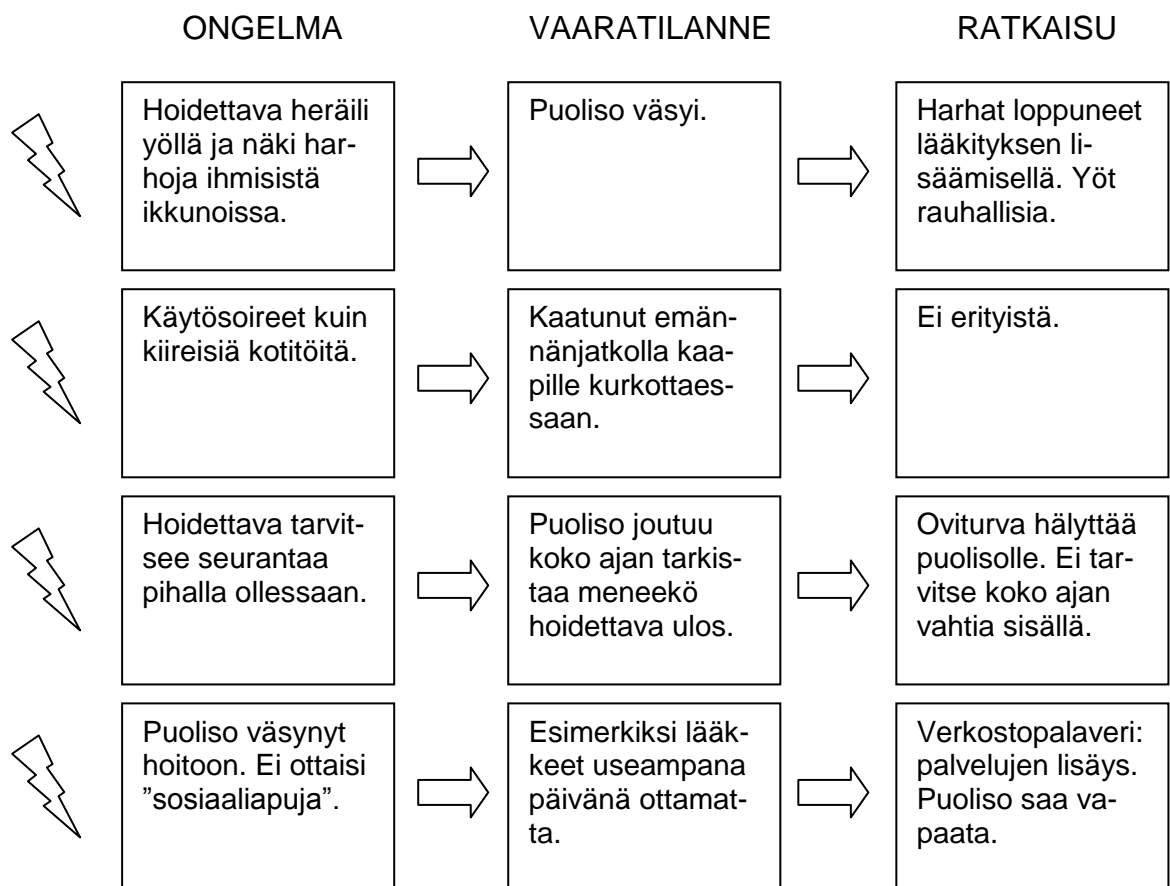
| ONGELMA | VAARATILANNE | RATKAISU |
|---|---|---|
| Hoidettava heräili yöllä ja näki harhoja ihmisistä ikkunoissa. | Puoliso väsyi. | Harhat loppuneet lääkityksen lisäämisellä. Yöt rauhallisia. |
| Käytösoireet kuin kiireisiä kotitöitä. | Kaatunut emännänjatkolla kaapille kurkottaessaan. | Ei erityistä. |
| Hoidettava tarvitsee seurantaa pihalla ollessaan. | Puoliso joutuu koko ajan tarkistaa meneekö hoidettava ulos. | Oviturva hälyttää puolisolle. Ei tarvitse koko ajan vahtia sisällä. |
| Puoliso väsynyt hoitoon. Ei ottaisi ”sosiaaliapuja”. | Esimerkiksi lääkkeet useampana päivänä ottamatta. | Verkostopalaveri: palvelujen lisäys. Puoliso saa vapaata. |